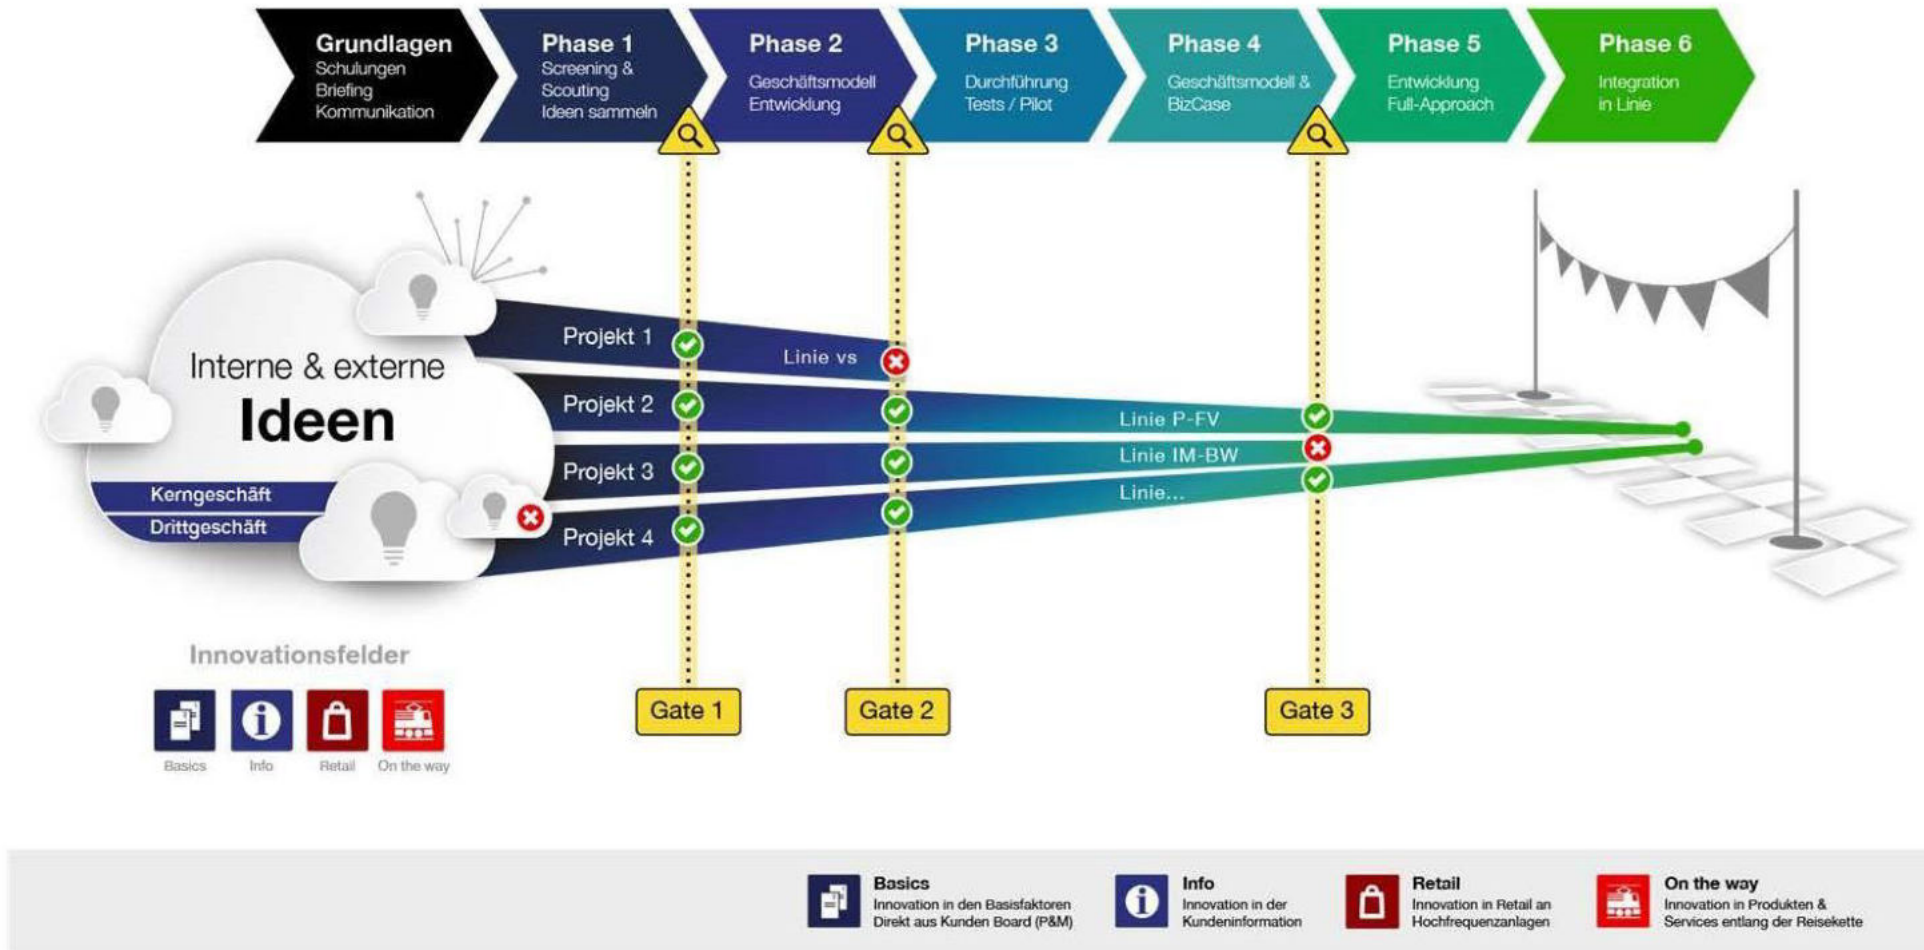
Grundlagen
Schulungen
Briefing
Kommunikation

Phase 1
Screening & Scouting
Ideen sammeln

Phase 2
Geschäftsmodell Entwicklung

Phase 3
Durchführung Tests / Pilot

Phase 4
Geschäftsmodell & BizCase

Phase 5
Entwicklung Full-Approach

Phase 6
Integration in Linie

Interne & externe
Ideen

Kerngeschäft
Drittgeschäft

Projekt 1
Linie vs
Projekt 2
Linie P-FV
Projekt 3
Linie IM-BW
Linie...
Projekt 4

Innovationsfelder

Basics
Info
Retail
On the way

Gate 1
Gate 2
Gate 3

Basics
Innovation in den Basisfaktoren Direkt aus Kunden Board (P&M)

Info
Innovation in der Kundeninformation

Retail
Innovation in Retail an Hochfrequenzanlagen

On the way
Innovation in Produkten & Services entlang der Reisekette